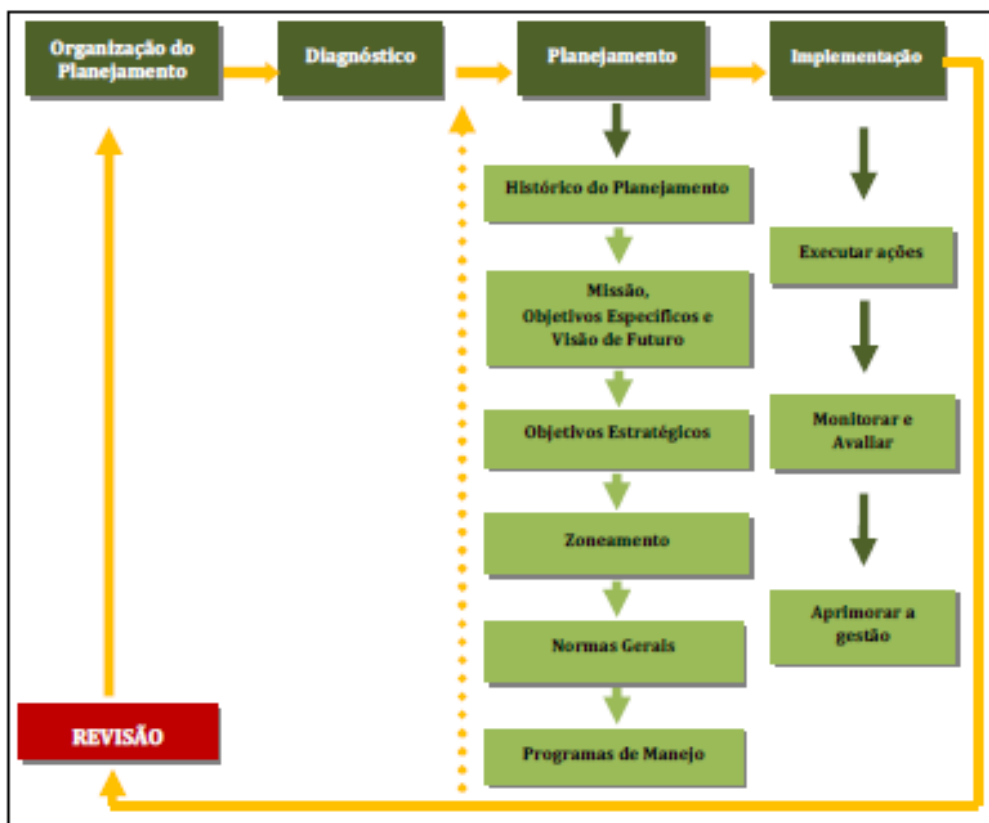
Organização do Planejamento

Diagnóstico

Planejamento

Implementação

Histórico do Planejamento

Missão, Objetivos Específicos e Visão de Futuro

Objetivos Estratégicos

Zoneamento

Normas Gerais

Programas de Manejo

Executar ações

Monitorar e Avaliar

Aprimorar a gestão

REVISÃO